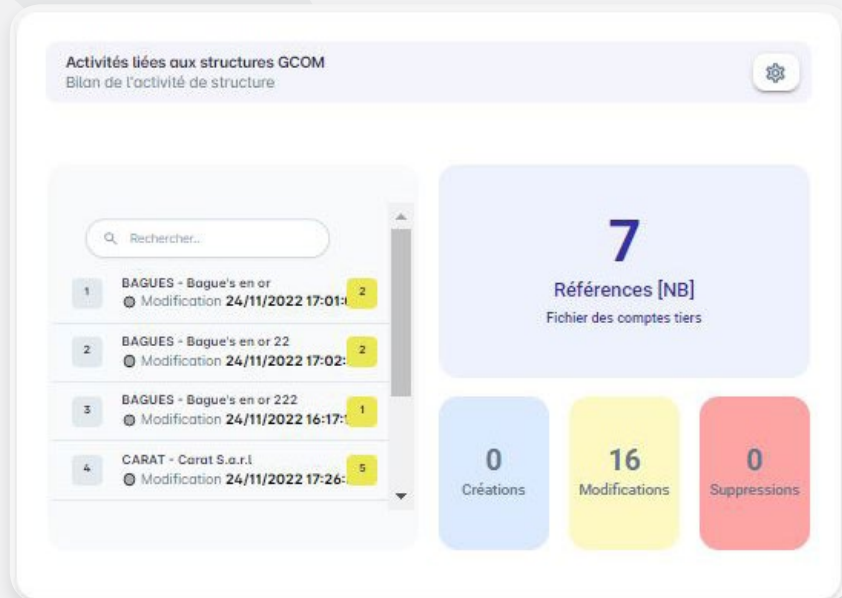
Activités liées aux structures GCOM
Bilan de l'activité de structure

Rechercher..

1 BAGUES - Bague's en or
Modification 24/11/2022 17:01:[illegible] 2

2 BAGUES - Bague's en or 22
Modification 24/11/2022 17:02:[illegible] 2

3 BAGUES - Bague's en or 222
Modification 24/11/2022 16:17:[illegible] 1

4 CARAT - Carat S.a.r.l
Modification 24/11/2022 17:26:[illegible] 5

7
Références [NB]
Fichier des comptes tiers

0
Créations

16
Modifications

0
Suppressions